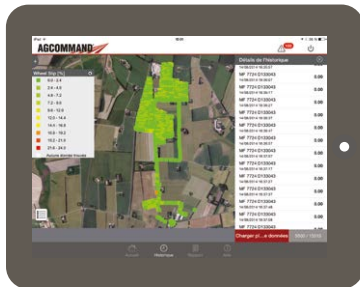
AGCOMMAND

Wheel Slip [%]

0.0 - 2.4

2.4 - 4.8

4.8 - 7.2

7.2 - 9.6

9.6 - 12.0

12.0 - 14.4

14.4 - 16.8

16.8 - 19.2

19.2 - 21.6

21.6 - 24.0

Détails de l'historique

MF 7724 D133043

MF 7724 D133043

MF 7724 D133043

MF 7724 D133043

MF 7724 D133043

MF 7724 D133043

MF 7724 D133043

MF 7724 D133043

MF 7724 D133043

MF 7724 D133043

MF 7724 D133043

MF 7724 D133043

MF 7724 D133043

MF 7724 D133043

Charger pl... données

Historique